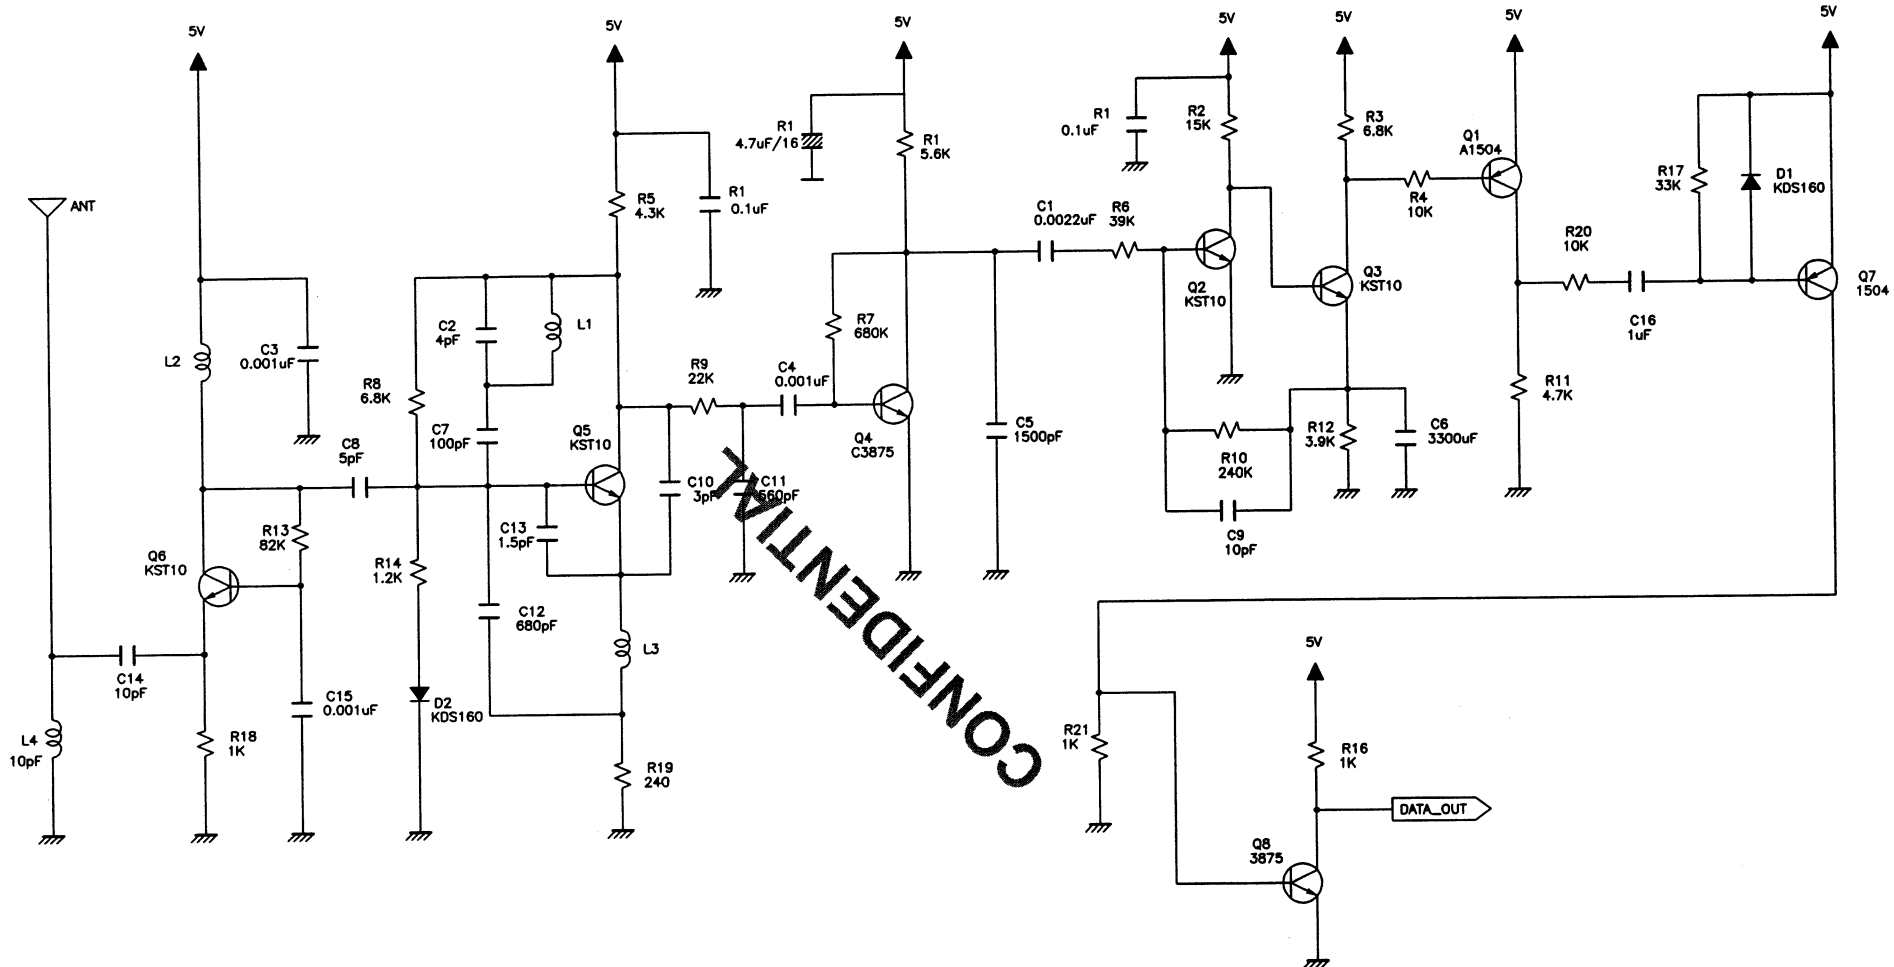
5V
5V
5V
5V
5V
5V
5V
ANT
L2
C3
0.001uF
R8
6.8K
C8
5pF
Q6
KST10
R13
82K
R14
1.2K
C14
10pF
C15
0.001uF
L4
10pF
R18
1K
D2
KDS160
R5
4.3K
R1
0.1uF
C2
4pF
L1
C7
100pF
Q5
KST10
C13
1.5pF
C12
680pF
L3
R19
240
R9
22K
C4
0.001uF
C10
3pF
C11
560pF
R1
4.7uF/16
R1
5.6K
R7
680K
Q4
C3875
C5
1500pF
C1
0.0022uF
R6
39K
R1
0.1uF
R2
15K
Q2
KST10
R10
240K
C9
10pF
R3
6.8K
Q3
KST10
R12
3.9K
C6
3300uF
Q1
A1504
R4
10K
R20
10K
C16
1uF
R11
4.7K
R17
33K
D1
KDS160
Q7
1504
R21
1K
R16
1K
DATA_OUT
Q8
3875
CONFIDENTIAL